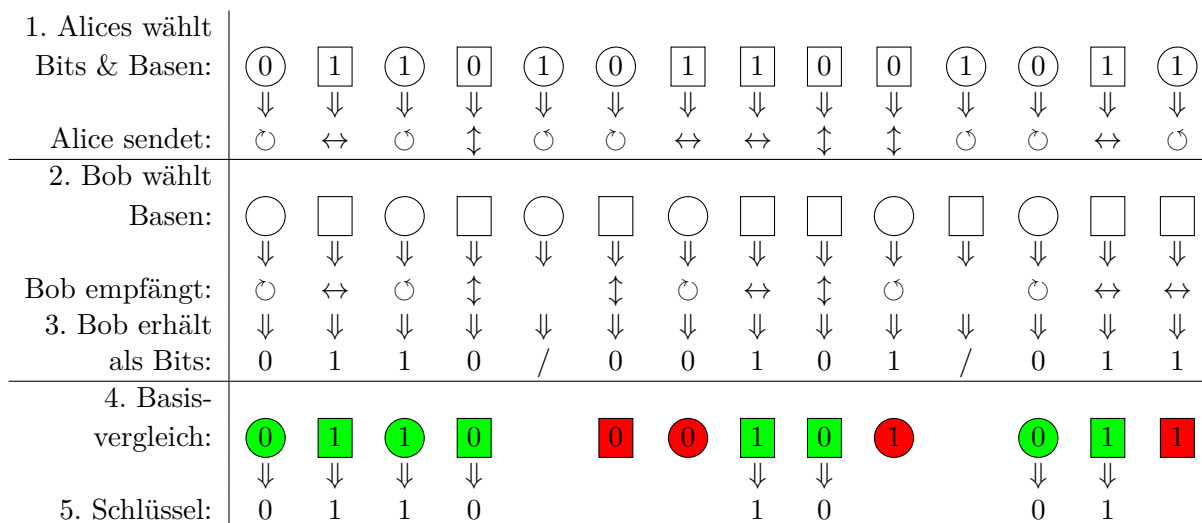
| | | | | | | | | | | | | | | |
|---|---|---|---|---|---|---|---|---|---|---|---|---|---|---|
| 1. Alices wählt Bits & Basen: | 0 | 1 | 1 | 0 | 1 | 0 | 1 | 1 | 0 | 0 | 1 | 0 | 1 | 1 |
| | $\Downarrow$ | $\Downarrow$ | $\Downarrow$ | $\Downarrow$ | $\Downarrow$ | $\Downarrow$ | $\Downarrow$ | $\Downarrow$ | $\Downarrow$ | $\Downarrow$ | $\Downarrow$ | $\Downarrow$ | $\Downarrow$ | $\Downarrow$ |
| Alice sendet: | $\circlearrowright$ | $\leftrightarrow$ | $\circlearrowleft$ | $\updownarrow$ | $\circlearrowleft$ | $\circlearrowright$ | $\leftrightarrow$ | $\leftrightarrow$ | $\updownarrow$ | $\updownarrow$ | $\circlearrowleft$ | $\circlearrowright$ | $\leftrightarrow$ | $\circlearrowleft$ |
| 2. Bob wählt Basen: | | | | | | | | | | | | | | |
| | $\Downarrow$ | $\Downarrow$ | $\Downarrow$ | $\Downarrow$ | $\Downarrow$ | $\Downarrow$ | $\Downarrow$ | $\Downarrow$ | $\Downarrow$ | $\Downarrow$ | $\Downarrow$ | $\Downarrow$ | $\Downarrow$ | $\Downarrow$ |
| Bob empfängt: | $\circlearrowright$ | $\leftrightarrow$ | $\circlearrowleft$ | $\updownarrow$ | | $\updownarrow$ | $\circlearrowright$ | $\leftrightarrow$ | $\updownarrow$ | $\circlearrowleft$ | | $\circlearrowright$ | $\leftrightarrow$ | $\leftrightarrow$ |
| 3. Bob erhält | $\Downarrow$ | $\Downarrow$ | $\Downarrow$ | $\Downarrow$ | $\Downarrow$ | $\Downarrow$ | $\Downarrow$ | $\Downarrow$ | $\Downarrow$ | $\Downarrow$ | $\Downarrow$ | $\Downarrow$ | $\Downarrow$ | $\Downarrow$ |
| als Bits: | 0 | 1 | 1 | 0 | / | 0 | 0 | 1 | 0 | 1 | / | 0 | 1 | 1 |
| 4. Basisvergleich: | 0 | 1 | 1 | 0 | | 0 | 0 | 1 | 0 | 1 | | 0 | 1 | 1 |
| | $\Downarrow$ | $\Downarrow$ | $\Downarrow$ | $\Downarrow$ | | | | $\Downarrow$ | $\Downarrow$ | | | $\Downarrow$ | $\Downarrow$ | |
| 5. Schlüssel: | 0 | 1 | 1 | 0 | | | | 1 | 0 | | | 0 | 1 | |